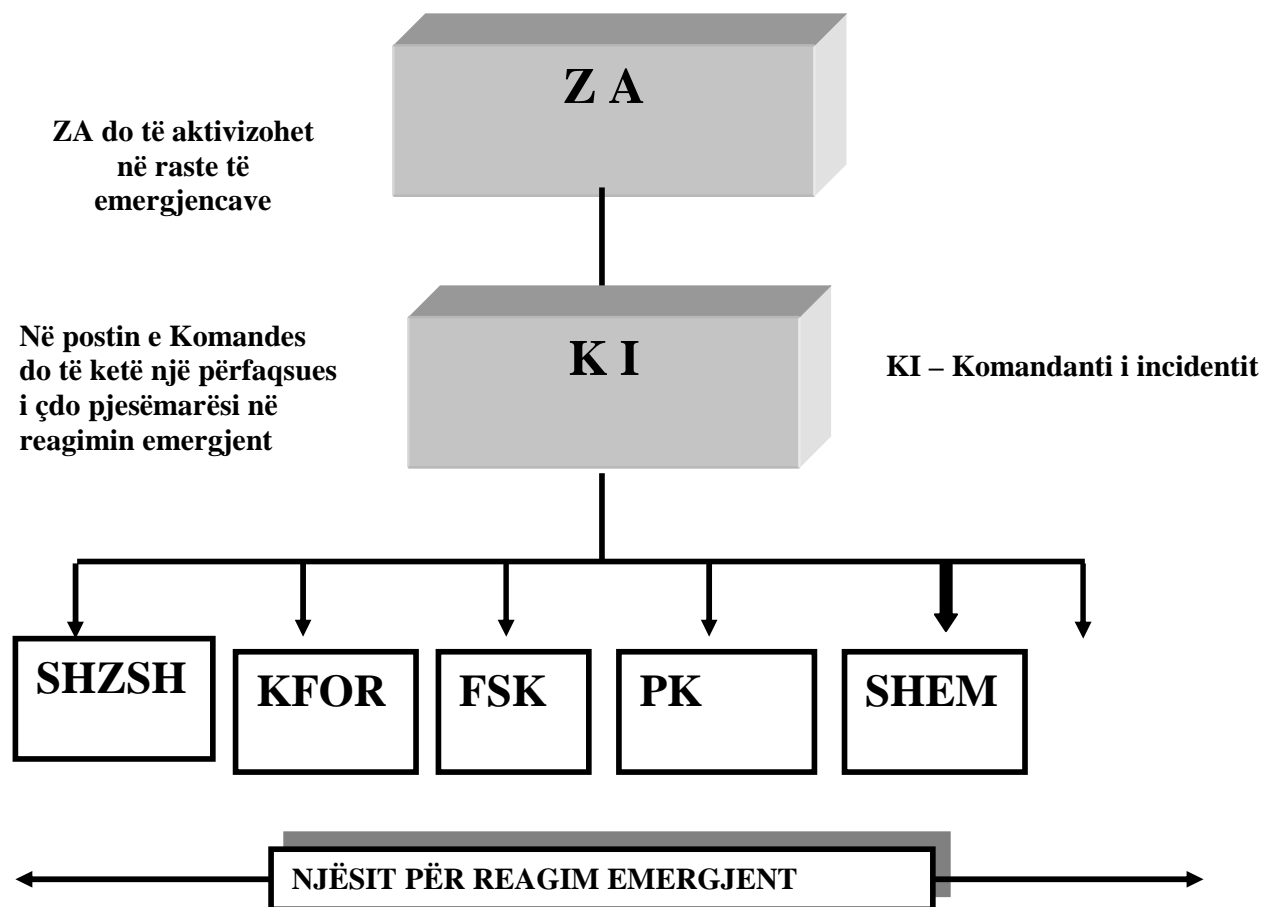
Z A

ZA do të aktivizohet në raste të emergjencave

Në postin e Komandes do të ketë një përfaqsues i çdo pjesëmarësi në reagimin emergjent

K I

KI – Komandanti i incidentit

SHZSH

KFOR

FSK

PK

SHEM

NJËSIT PËR REAGIM EMERGJENT